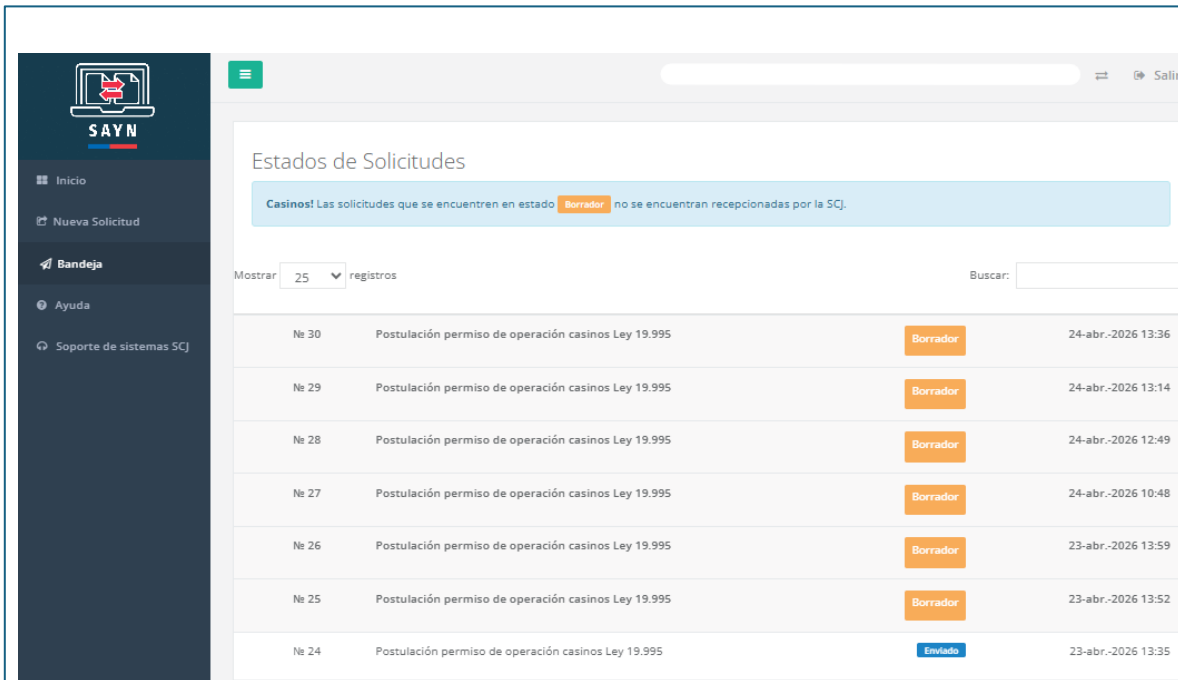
SAYN

Inicio

Nueva Solicitud

Bandeja

Ayuda

Soporte de sistemas SCJ

≡

⇄ Salir

Estados de Solicitudes

Casinos! Las solicitudes que se encuentren en estado Borrador no se encuentran recepcionadas por la SCJ.

Mostrar 25 registros

Buscar:

| | | | |
|---|---|---|---|
| № 30 | Postulación permiso de operación casinos Ley 19.995 | Borrador | 24-abr.-2026 13:36 |
| № 29 | Postulación permiso de operación casinos Ley 19.995 | Borrador | 24-abr.-2026 13:14 |
| № 28 | Postulación permiso de operación casinos Ley 19.995 | Borrador | 24-abr.-2026 12:49 |
| № 27 | Postulación permiso de operación casinos Ley 19.995 | Borrador | 24-abr.-2026 10:48 |
| № 26 | Postulación permiso de operación casinos Ley 19.995 | Borrador | 23-abr.-2026 13:59 |
| № 25 | Postulación permiso de operación casinos Ley 19.995 | Borrador | 23-abr.-2026 13:52 |
| № 24 | Postulación permiso de operación casinos Ley 19.995 | Enviado | 23-abr.-2026 13:35 |